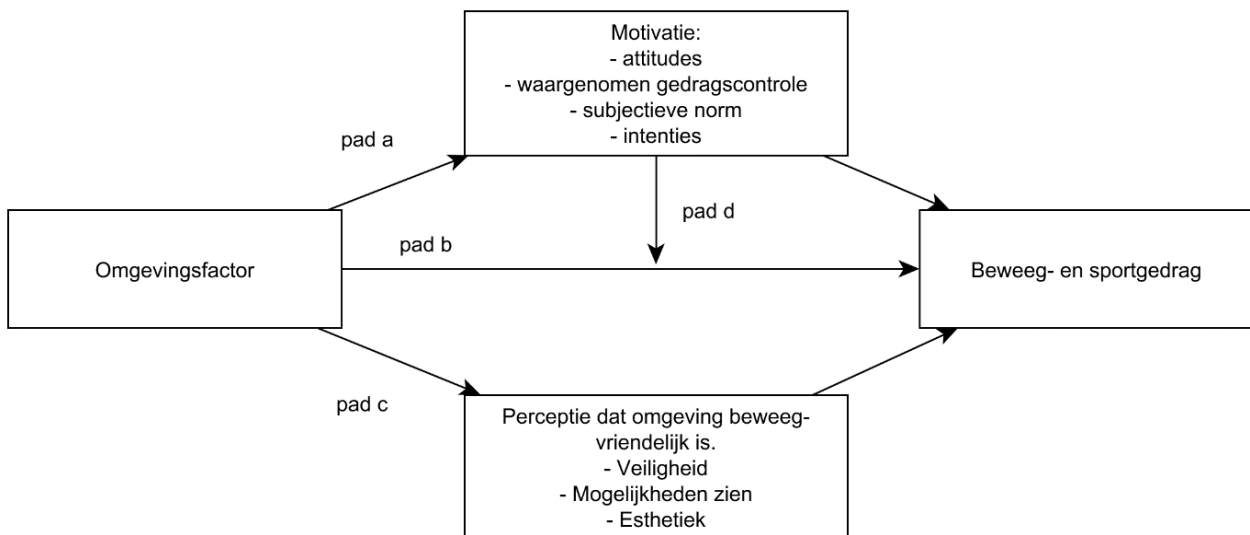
Motivatie:
- attitudes
- waargenomen gedragscontrole
- subjectieve norm
- intenties

pad a

pad d

pad b

Omgevingsfactor

Beweeg- en sportgedrag

pad c

Perceptie dat omgeving beweegvriendelijk is.
- Veiligheid
- Mogelijkheden zien
- Esthetiek